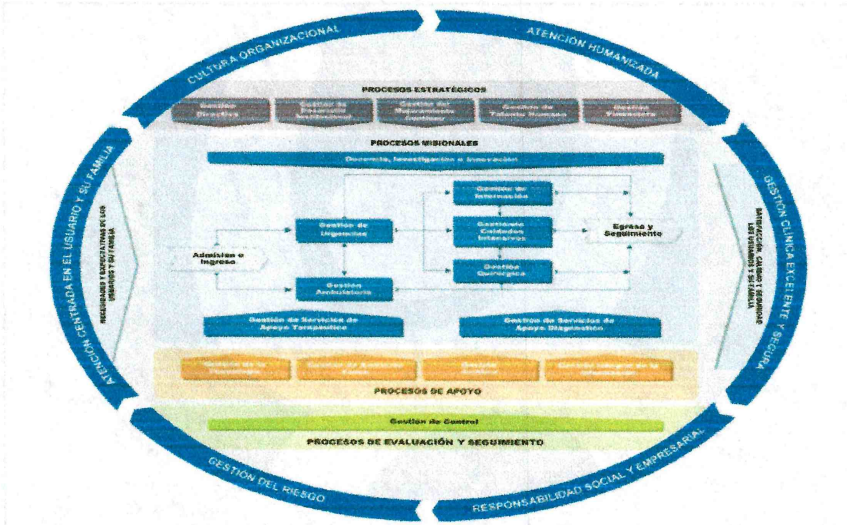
CULTURA ORGANIZACIONAL

ATENCIÓN HUMANIZADA

PROCESOS ESTRATÉGICOS

Gestión Directiva

Gestión de Desarrollo Institucional

Gestión del Mejoramiento Continuo

Gestión de Talento Humano

Gestión Financiera

PROCESOS MISIONALES

Docencia, Investigación e Innovación

Gestión de Internación

Gestión de Urgencias

Gestión de Cuidados Intensivos

Egreso y Seguimiento

Admisión e Ingreso

Gestión Quirúrgica

Gestión Ambulatoria

Gestión de Servicios de Apoyo Terapéutico

Gestión de Servicios de Apoyo Diagnóstico

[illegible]

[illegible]

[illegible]

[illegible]

PROCESOS DE APOYO

Gestión de Control

PROCESOS DE EVALUACIÓN Y SEGUIMIENTO

ATENCIÓN CENTRADA EN EL USUARIO Y SU FAMILIA

NECESIDADES Y EXPECTATIVAS DE LOS USUARIOS Y SU FAMILIA

GESTIÓN CLÍNICA EXCELENTE Y SEGURA

SATISFACCIÓN, CALIDAD Y SEGURIDAD LOS USUARIOS Y SU FAMILIA

GESTIÓN DEL RIESGO

RESPONSABILIDAD SOCIAL Y EMPRESARIAL